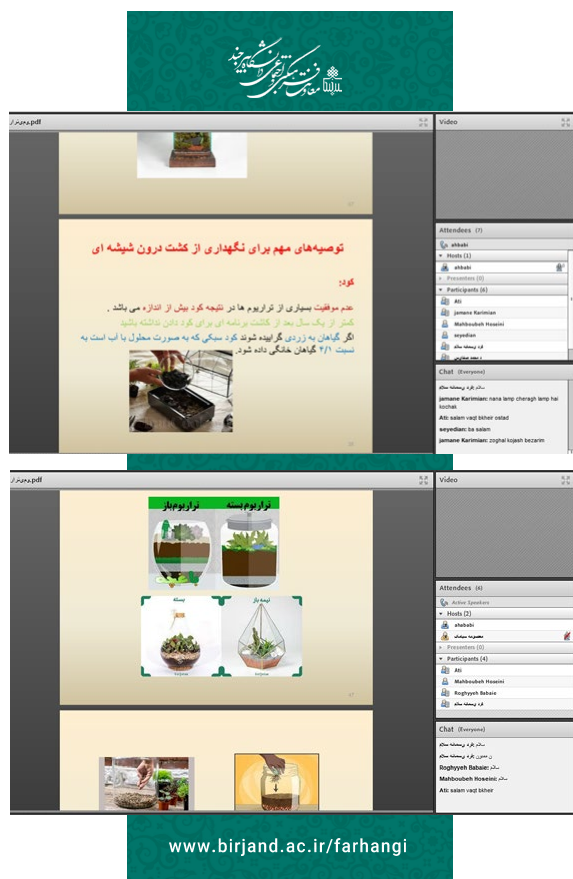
معاونت فرهنگی و اجتماعی دانشگاه بیرجند

تراریوم.pdf

توصیه‌های مهم برای نگهداری از کشت درون شیشه ای

کود:

عدم موفقیت بسیاری از تراریوم ها در نتیجه کود بیش از اندازه می باشد .

کمتر از یک سال بعد از کاشت برنامه ای برای کود دادن نداشته باشید

اگر گیاهان به زردی گراییده شوند کود سبکی که به صورت محلول با آب است به نسبت ۴/۱ گیاهان خانگی داده شود.

Video

Attendees (7)

ahbabi

Hosts (1)

ahbabi

Presenters (0)

Participants (6)

Ati

jamane Karimian

Mahboubeh Hoseini

seyedian

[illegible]

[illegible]

Chat (Everyone)

سلام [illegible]

jamane Karimian: nana lamp cheragh lamp hai kochak

Ati: salam vaqt bkheir ostad

seyedian: ba salam

jamane Karimian: zoghal kojash bezarim

تراریوم.pdf

تراریوم باز

تراریوم بسته

نیمه باز

بسته

Video

Attendees (4)

Active Speakers

Hosts (2)

ahbabi

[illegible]

Presenters (0)

Participants (4)

Ati

Mahboubeh Hoseini

Roghyyeh Babaie

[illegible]

Chat (Everyone)

سلام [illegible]

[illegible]

Roghyyeh Babaie: سلام

Mahboubeh Hoseini: سلام

Ati: salam vaqt bkheir

www.birjand.ac.ir/farhangi